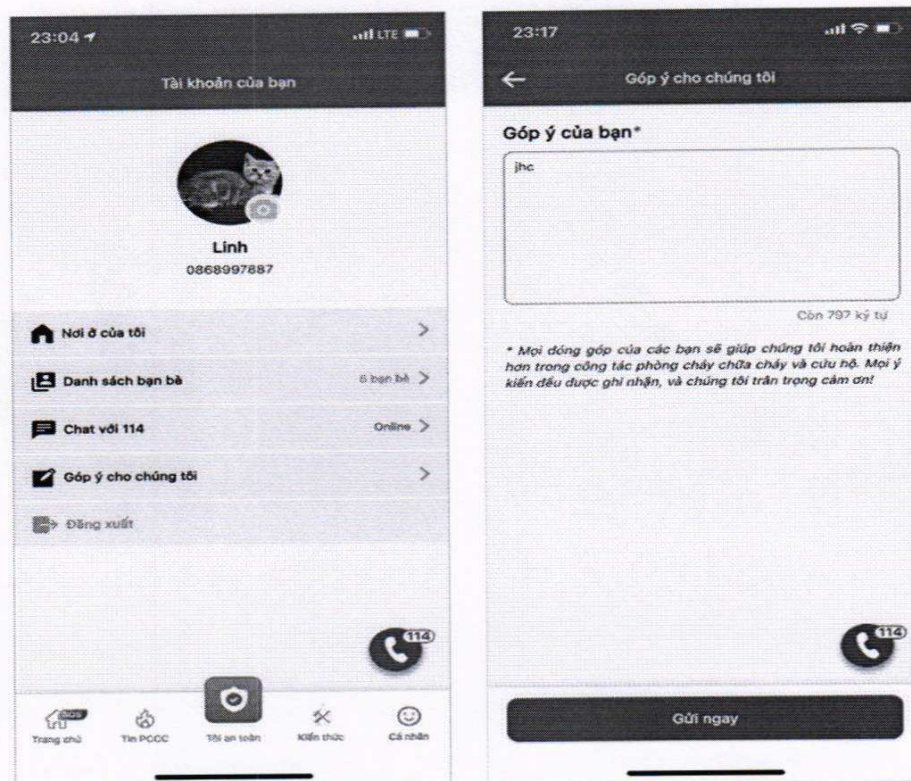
23:04

LTE

Tài khoản của bạn

Linh
0868997887

Nơi ở của tôi

Danh sách bạn bè
6 bạn bè

Chat với 114
Online

Góp ý cho chúng tôi

Đăng xuất

114

SOS
Trang chủ

Tin PCCC

Tôi an toàn

Kiến thức

Cá nhân

23:17

Góp ý cho chúng tôi

Góp ý của bạn*

jhc

Còn 797 ký tự

* Mọi đóng góp của các bạn sẽ giúp chúng tôi hoàn thiện hơn trong công tác phòng cháy chữa cháy và cứu hộ. Mọi ý kiến đều được ghi nhận, và chúng tôi trân trọng cảm ơn!

114

Gửi ngay